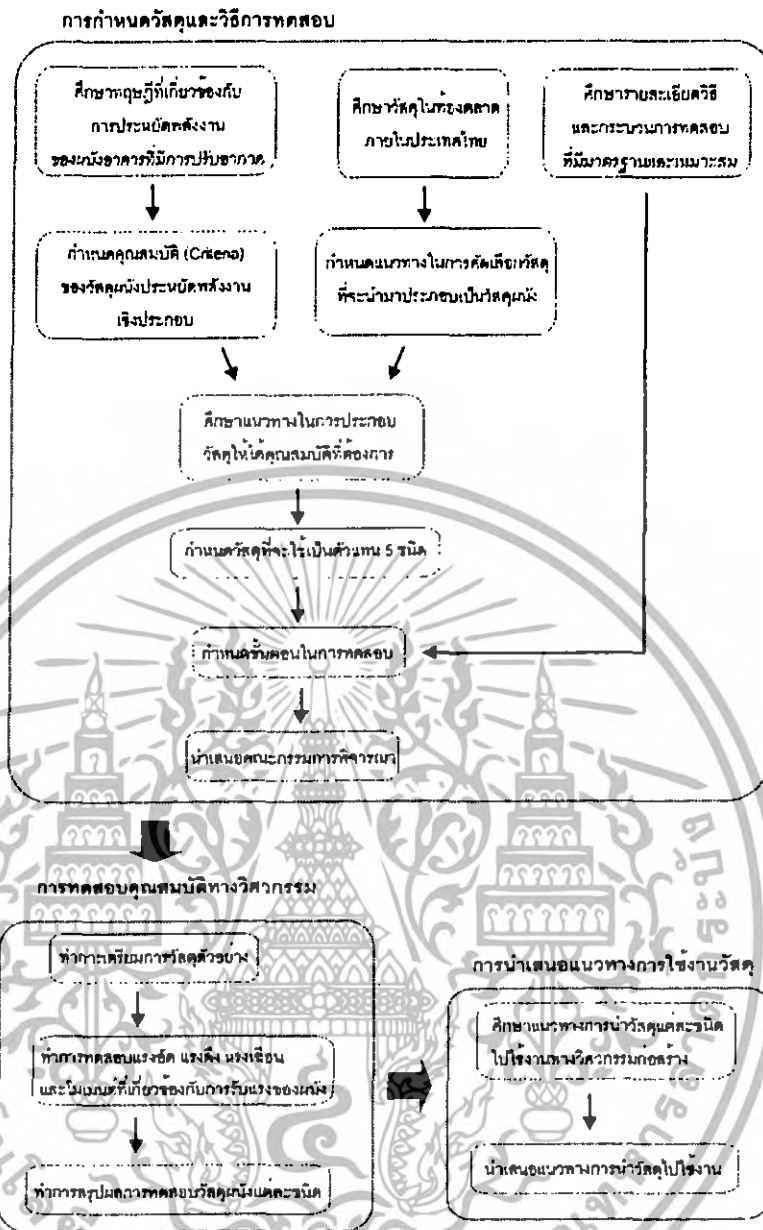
การกำหนดวัสดุและวิธีการทดสอบ

ศึกษาทฤษฎีที่เกี่ยวข้องกับการประหยัดพลังงานของผนังอาคารที่มีการปรับอากาศ

ศึกษาวัสดุในท้องตลาดภายในประเทศไทย

ศึกษารายละเอียดวิธีและกระบวนการทดสอบที่มีมาตรฐานและเหมาะสม

กำหนดคุณสมบัติ (Criteria) ของวัสดุผนังประหยัดพลังงานเชิงประกอบ

กำหนดแนวทางในการคัดเลือกวัสดุที่จะนำมาประกอบเป็นวัสดุผนัง

ศึกษาแนวทางในการประกอบวัสดุให้ได้คุณสมบัติที่ต้องการ

กำหนดวัสดุที่จะใช้เป็นตัวแทน 5 ชนิด

กำหนดขั้นตอนในการทดสอบ

นำเสนอคณะกรรมการพิจารณา

การทดสอบคุณสมบัติทางวิศวกรรม

ทำการเตรียมการวัสดุตัวอย่าง

ทำการทดสอบแรงอัด แรงดึง แรงเฉือน และโมเมนต์ที่เกี่ยวข้องกับการรับแรงของผนัง

ทำการสรุปผลการทดสอบวัสดุผนังแต่ละชนิด

การนำเสนอแนวทางการใช้งานวัสดุ

ศึกษาแนวทางการนำวัสดุแต่ละชนิดไปใช้งานทางวิศวกรรมก่อสร้าง

นำเสนอแนวทางการนำวัสดุไปใช้งาน